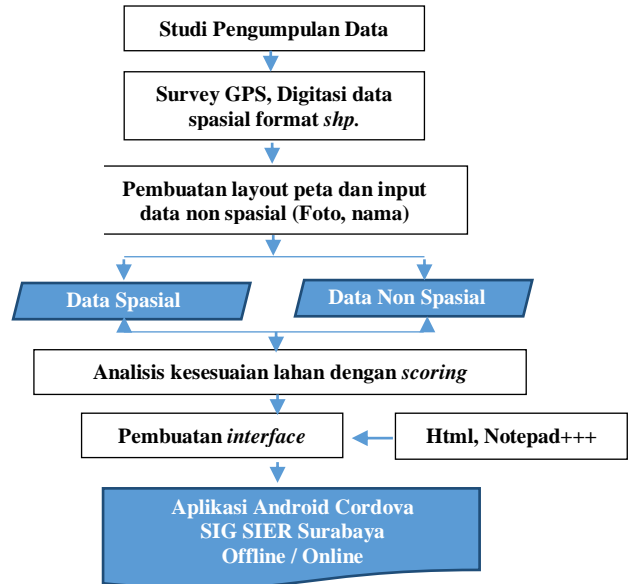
Studi Pengumpulan Data

Survey GPS, Digitasi data spasial format *shp.*

Pembuatan layout peta dan input data non spasial (Foto, nama)

Data Spasial

Data Non Spasial

Analisis kesesuaian lahan dengan *scoring*

Pembuatan *interface*

Html, Notepad+++

Aplikasi Android Cordova
SIG SIER Surabaya
Offline / Online